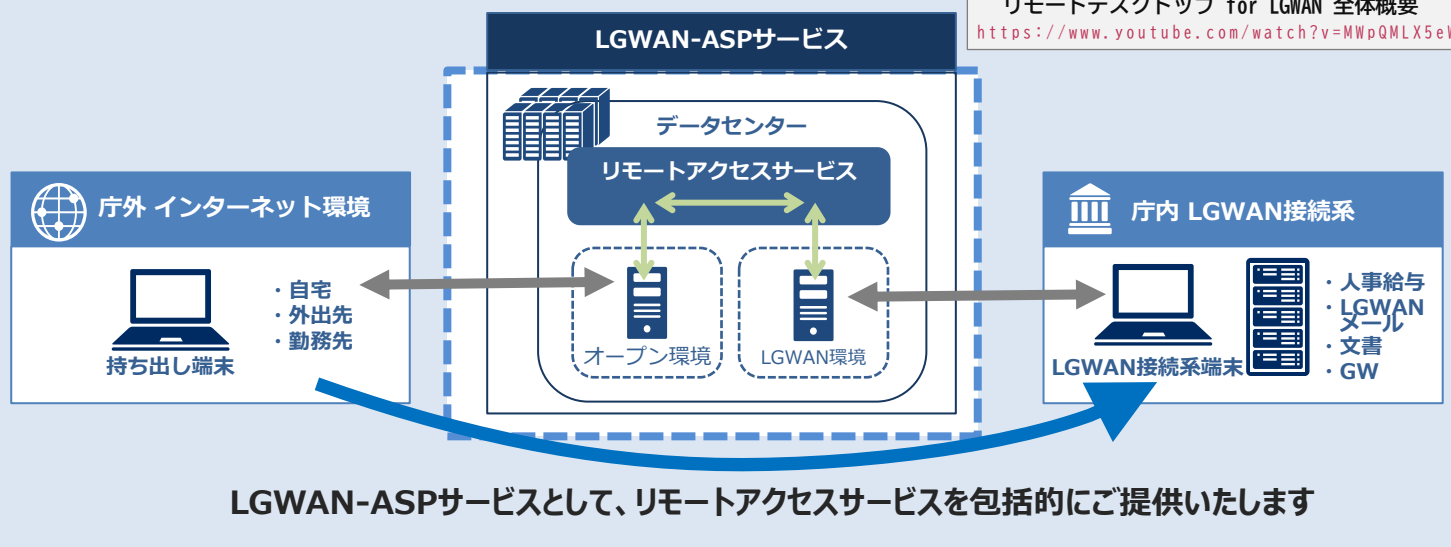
リモートデスクトップ for LGWAN 全体概要
https://www.youtube.com/watch?v=MWpQMLX5e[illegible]

LGWAN-ASPサービス

データセンター

リモートアクセスサービス

庁外 インターネット環境

・自宅
・外出先
・勤務先

持ち出し端末

オープン環境

LGWAN環境

庁内 LGWAN接続系

・人事給与
・LGWANメール
・文書
・GW

LGWAN接続系端末

LGWAN-ASPサービスとして、リモートアクセスサービスを包括的にご提供いたします